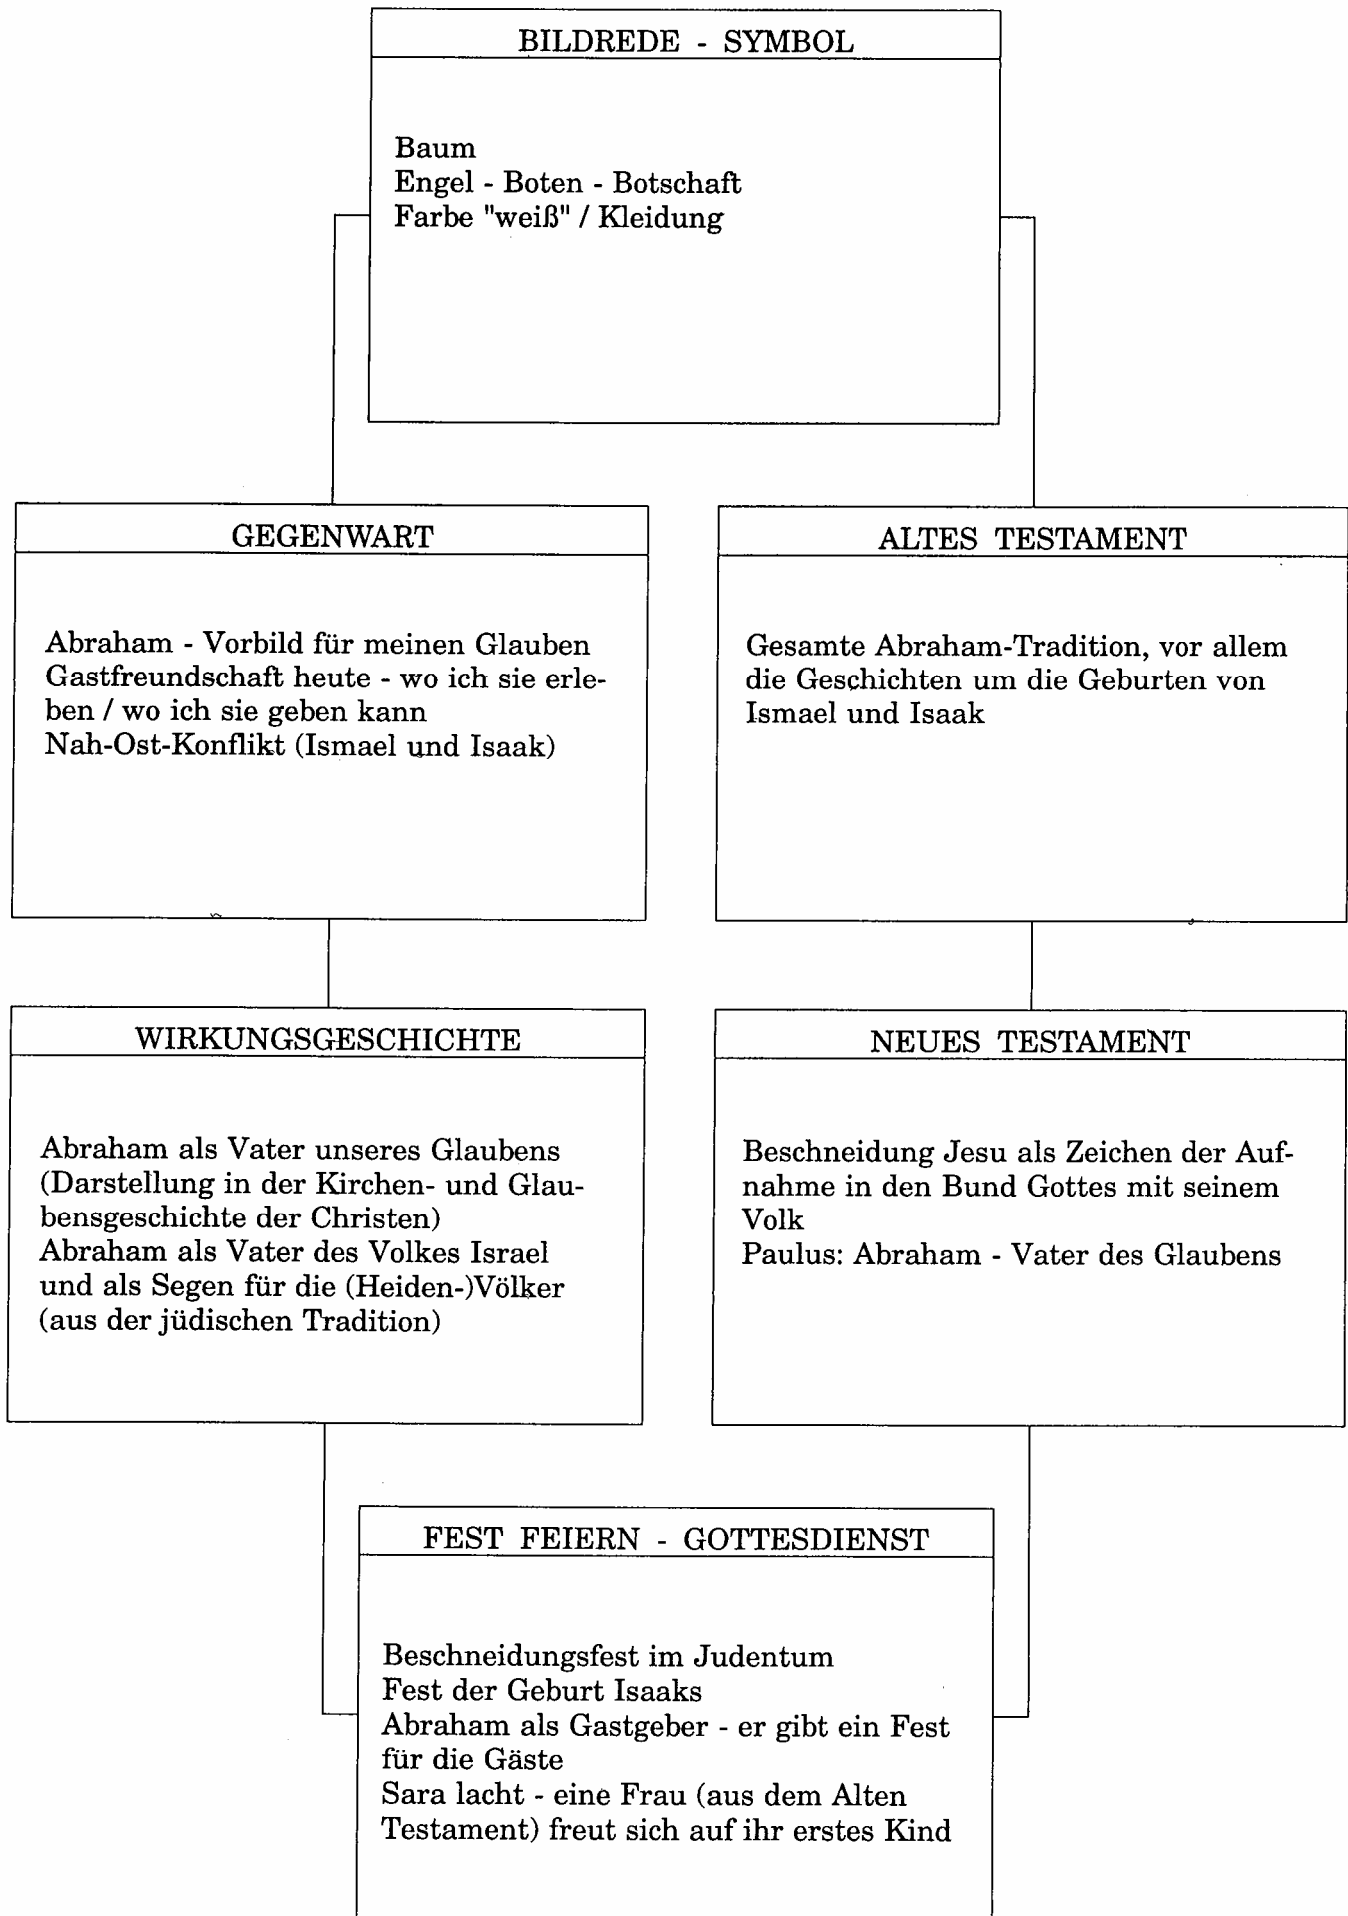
BILDREDE - SYMBOL

Baum
Engel - Boten - Botschaft
Farbe "weiß" / Kleidung

GEGENWART

Abraham - Vorbild für meinen Glauben
Gastfreundschaft heute - wo ich sie erleben / wo ich sie geben kann
Nah-Ost-Konflikt (Ismael und Isaak)

ALTES TESTAMENT

Gesamte Abraham-Tradition, vor allem die Geschichten um die Geburten von Ismael und Isaak

WIRKUNGSGESCHICHTE

Abraham als Vater unseres Glaubens (Darstellung in der Kirchen- und Glaubensgeschichte der Christen)
Abraham als Vater des Volkes Israel und als Segen für die (Heiden-)Völker (aus der jüdischen Tradition)

NEUES TESTAMENT

Beschneidung Jesu als Zeichen der Aufnahme in den Bund Gottes mit seinem Volk
Paulus: Abraham - Vater des Glaubens

FEST FEIERN - GOTTESDIENST

Beschneidungsfest im Judentum
Fest der Geburt Isaaks
Abraham als Gastgeber - er gibt ein Fest für die Gäste
Sara lacht - eine Frau (aus dem Alten Testament) freut sich auf ihr erstes Kind